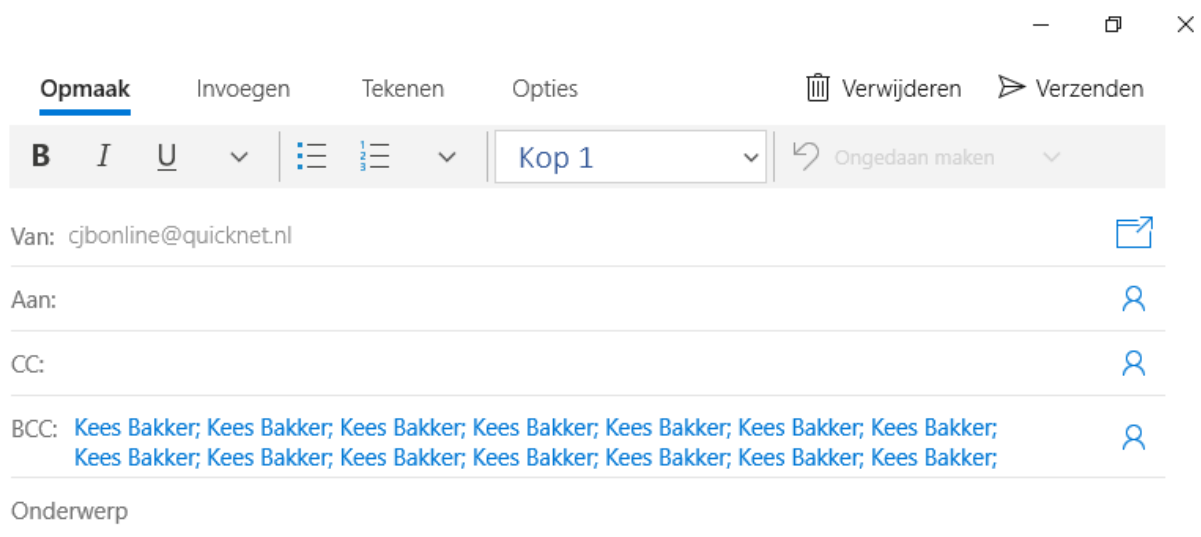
Opmaak Invoegen Tekenen Opties Verwijderen Verzenden

B I U Kop 1 Ongedaan maken

Van: cjbonline@quicknet.nl

Aan:

CC:

BCC: Kees Bakker; Kees Bakker; Kees Bakker; Kees Bakker; Kees Bakker; Kees Bakker; Kees Bakker; Kees Bakker; Kees Bakker; Kees Bakker; Kees Bakker; Kees Bakker; Kees Bakker; Kees Bakker;

Onderwerp